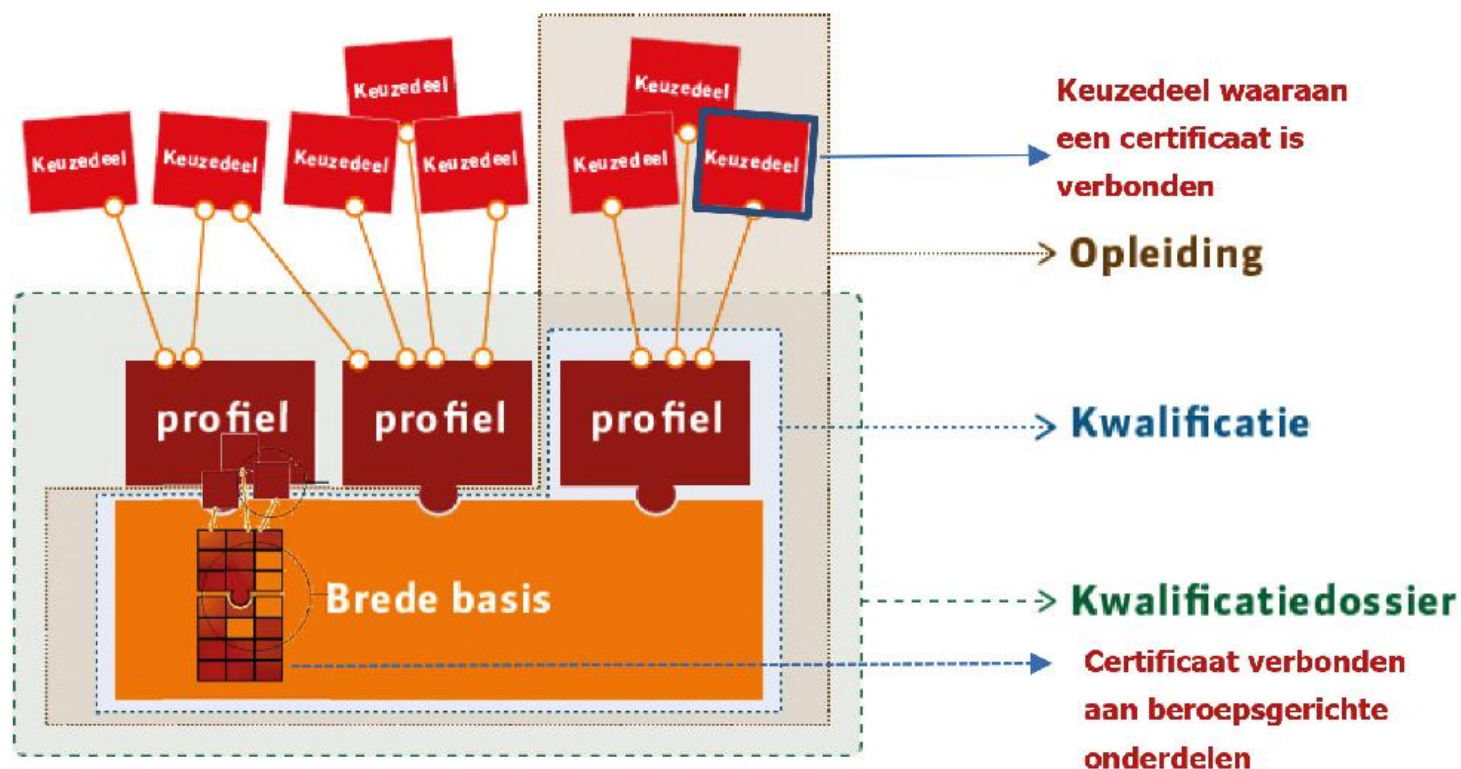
Keuzedeel

Keuzedeel

Keuzedeel

Keuzedeel

Keuzedeel

Keuzedeel

Keuzedeel

Keuzedeel

Keuzedeel waaraan een certificaat is verbonden

Opleiding

profiel

profiel

profiel

Kwalificatie

Brede basis

Kwalificatiedossier

Certificaat verbonden aan beroepsgerichte onderdelen